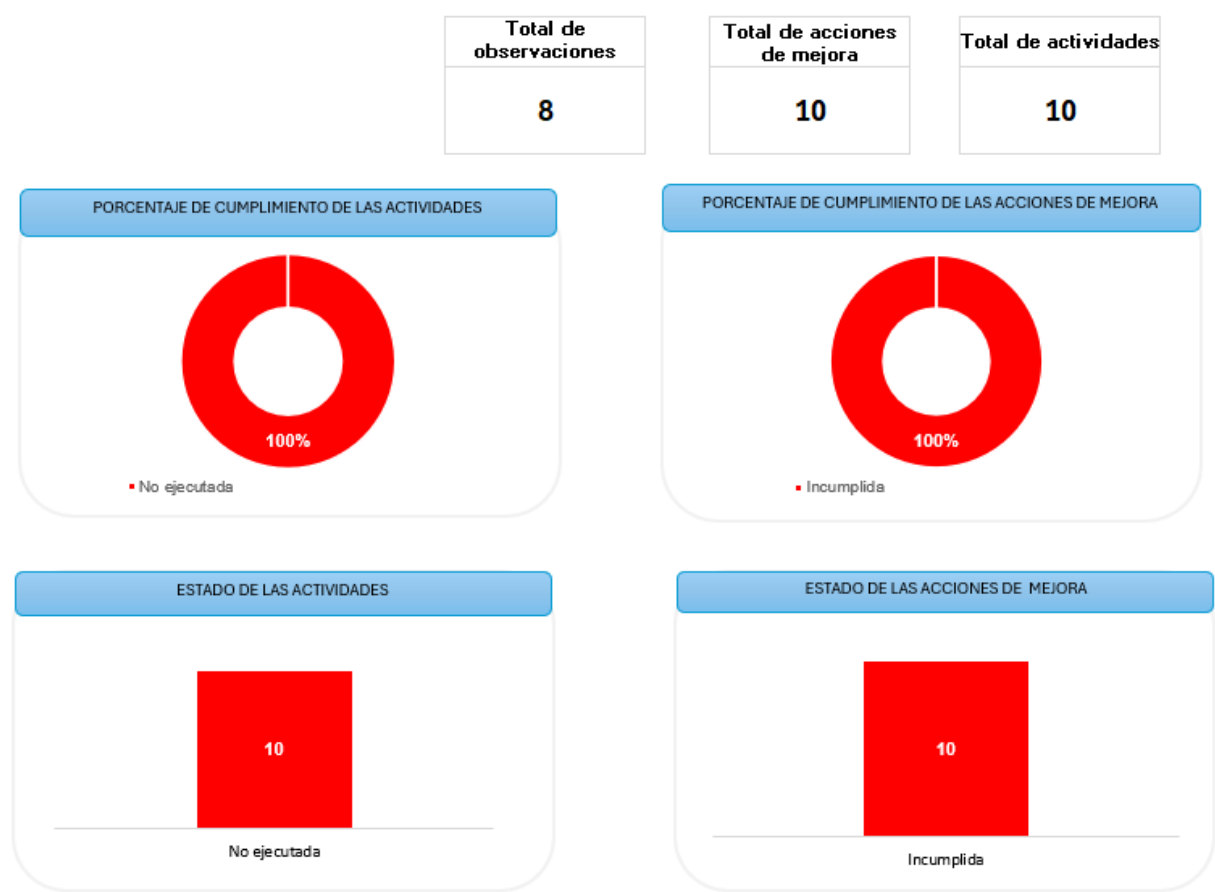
| Total de observaciones |
|---|
| 8 |

| Total de acciones de mejora |
|---|
| 10 |

| Total de actividades |
|---|
| 10 |

PORCENTAJE DE CUMPLIMIENTO DE LAS ACTIVIDADES

100%

No ejecutada

PORCENTAJE DE CUMPLIMIENTO DE LAS ACCIONES DE MEJORA

100%

Incumplida

ESTADO DE LAS ACTIVIDADES

10

No ejecutada

ESTADO DE LAS ACCIONES DE MEJORA

10

Incumplida